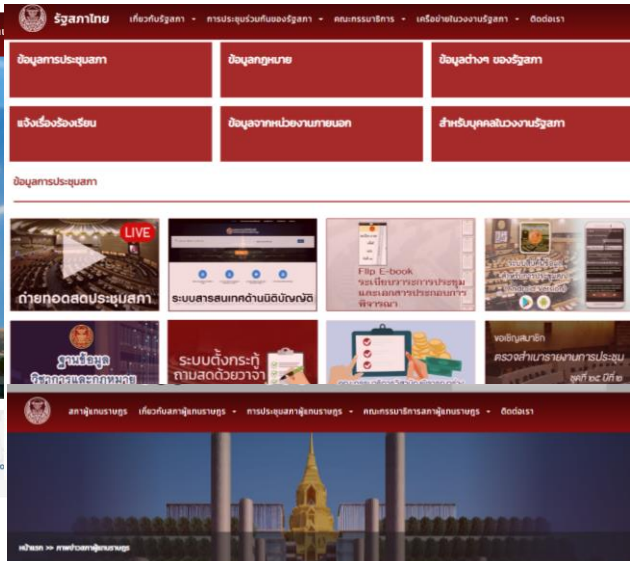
รัฐสภาไทย เกี่ยวกับรัฐสภา การประชุมร่วมกันของรัฐสภา คณะกรรมาธิการ เครือข่ายในวงงานรัฐสภา ติดต่อเรา

ข้อมูลการประชุมสภา

ข้อมูลกฎหมาย

ข้อมูลต่างๆ ของรัฐสภา

แจ้งเรื่องร้องเรียน

ข้อมูลจากหน่วยงานภายนอก

สำหรับบุคคลในวงงานรัฐสภา

ข้อมูลการประชุมสภา

LIVE

ถ่ายทอดสดประชุมสภา

ระบบสารสนเทศด้านนิติบัญญัติ

Flip E-book ระเบียบวาระการประชุม และเอกสารประกอบการพิจารณา

ฐานข้อมูล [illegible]

ระบบตั้งกระทู้ถามสดด้วยวาจา

ขอเชิญสมาชิก ตรวจสำเนารายงานการประชุม

สภาผู้แทนราษฎร เกี่ยวกับสภาผู้แทนราษฎร การประชุมสภาผู้แทนราษฎร คณะกรรมาธิการสภาผู้แทนราษฎร ติดต่อเรา

หน้าแรก >> ภาพข่าวสภาผู้แทนราษฎร